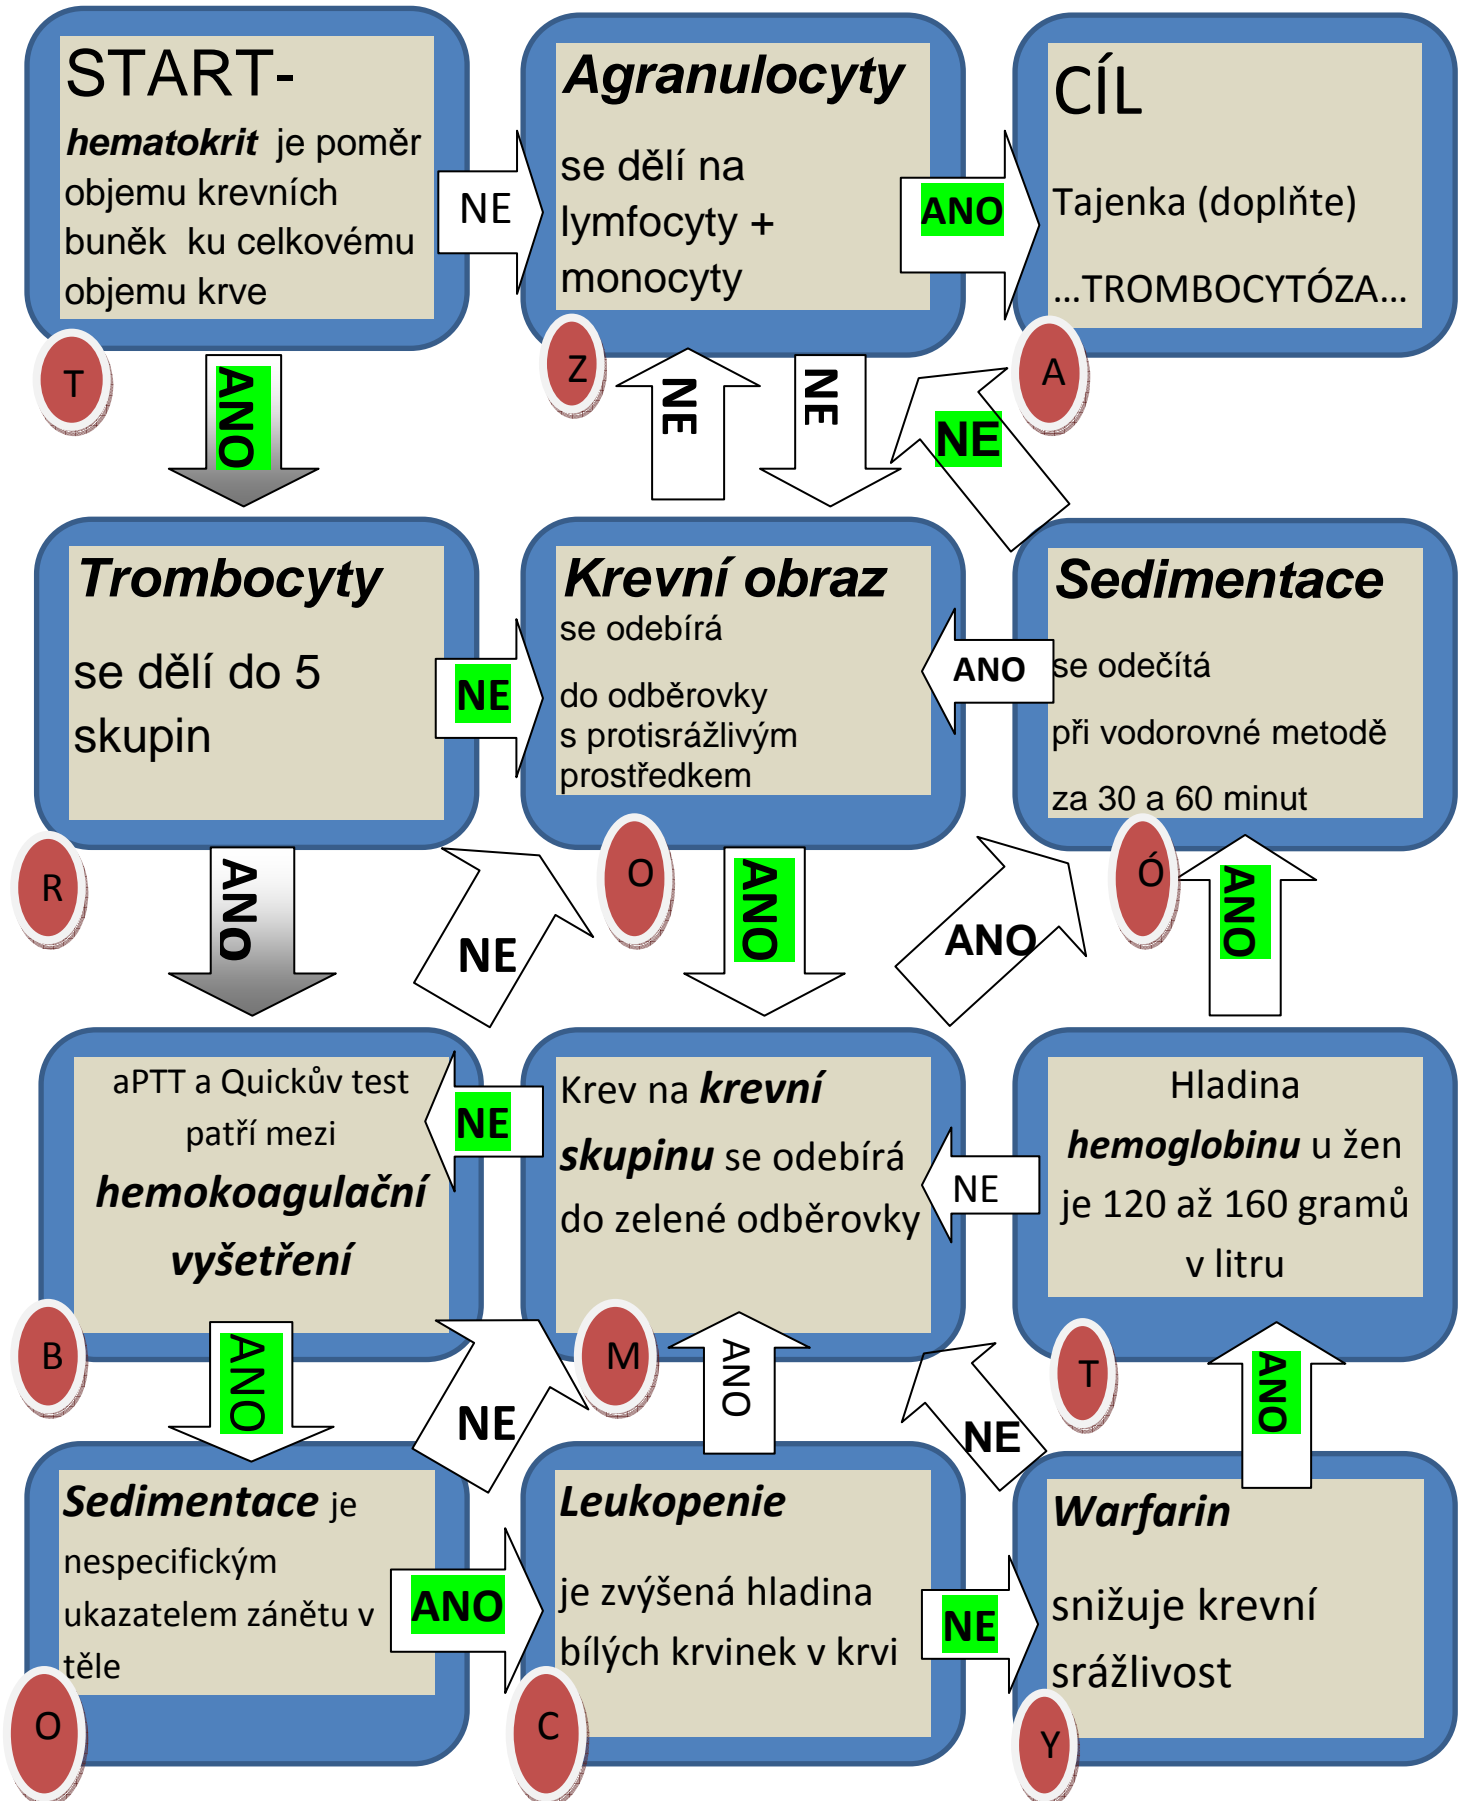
START-

***hematokrit*** je poměr objemu krevních buněk ku celkovému objemu krve

T

NE

ANO

***Agranulocyty***

se dělí na lymfocyty + monocyty

Z

ANO

CÍL

Tajenka (doplňte)

...TROMBOCYTÓZA...

A

NE

NE

NE

***Trombocyty***

se dělí do 5 skupin

R

NE

***Krevní obraz***

se odebírá

do odběrovky s protisrážlivým prostředkem

O

ANO

***Sedimentace***

se odečítá

při vodorovné metodě

za 30 a 60 minut

Ó

ANO

NE

ANO

ANO

ANO

aPTT a Quickův test patří mezi ***hemokoagulační vyšetření***

B

NE

Krev na ***krevní skupinu*** se odebírá do zelené odběrovky

M

NE

Hladina ***hemoglobinu*** u žen je 120 až 160 gramů v litru

T

ANO

NE

ANO

NE

ANO

***Sedimentace*** je nespecifickým ukazatelem zánětu v těle

O

ANO

***Leukopenie***

je zvýšená hladina bílých krvinek v krvi

C

NE

***Warfarin***

snižuje krevní srážlivost

Y